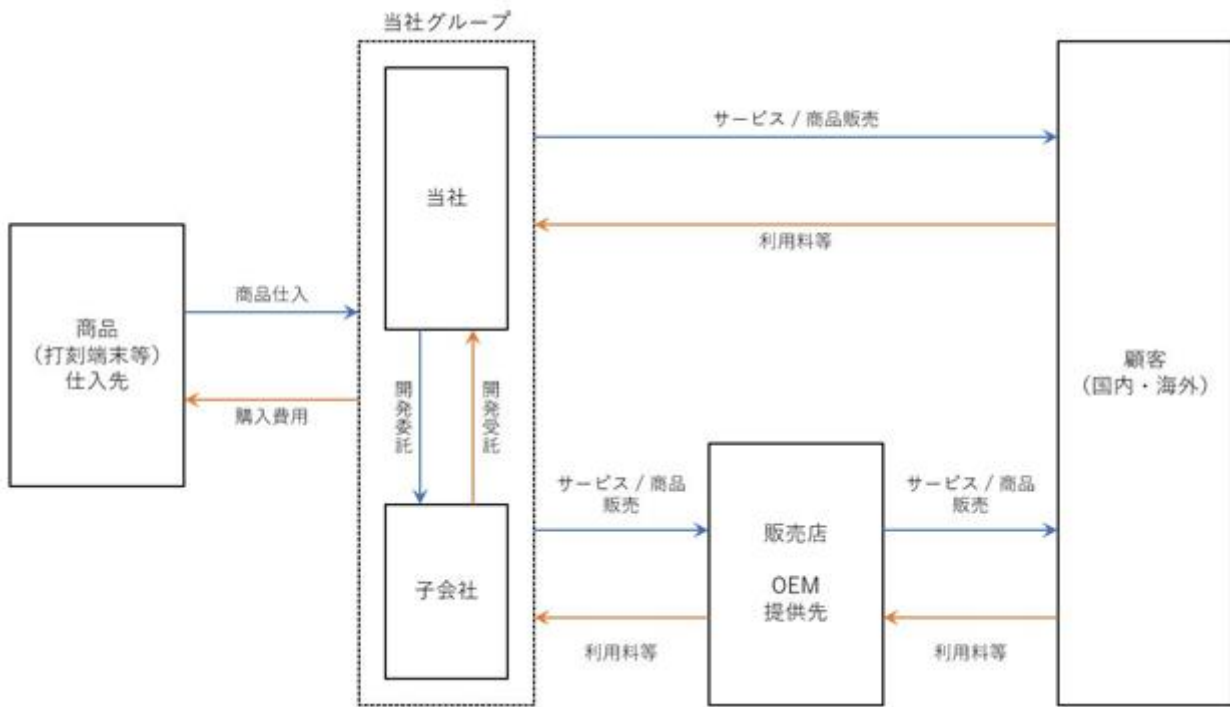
当社グループ

当社

子会社

開発委託

開発受託

サービス / 商品販売

利用料等

商品仕入

購入費用

商品
（打刻端末等）
仕入先

顧客
（国内・海外）

サービス / 商品
販売

利用料等

販売店

OEM
提供先

サービス / 商品
販売

利用料等